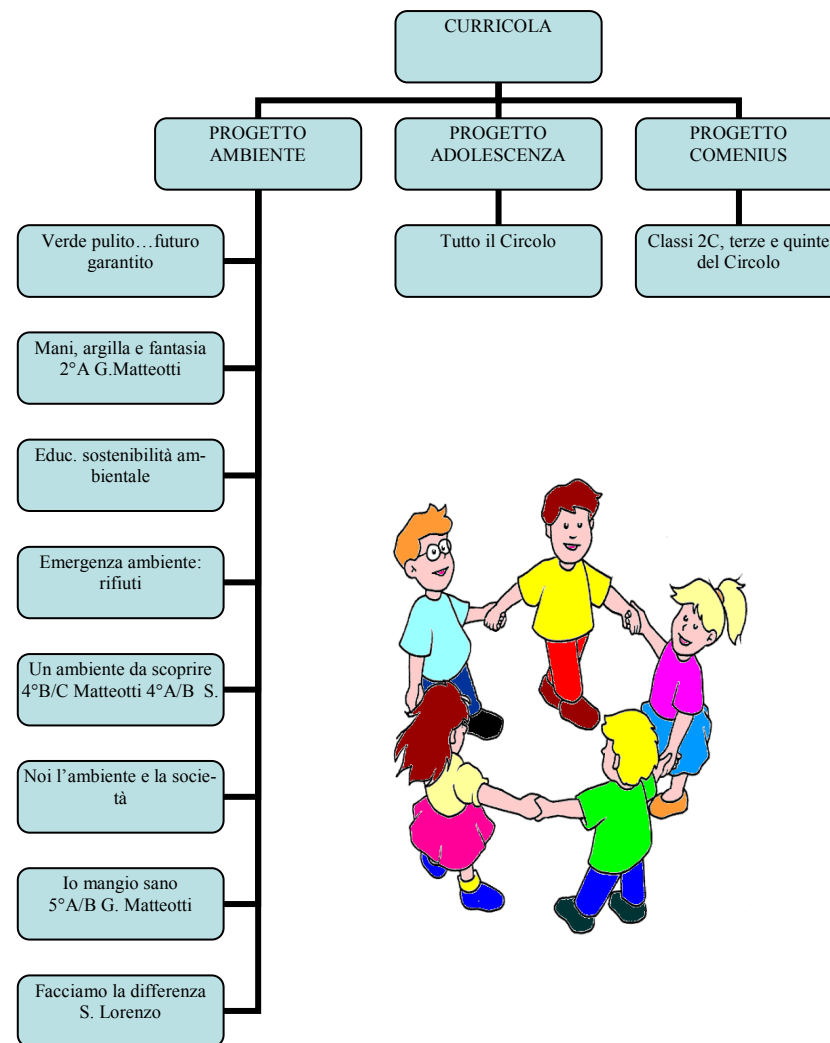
CURRICOLA

PROGETTO AMBIENTE

PROGETTO ADOLESCENZA

PROGETTO COMENIUS

Verde pulito…futuro garantito

Tutto il Circolo

Classi 2C, terze e quinte del Circolo

Mani, argilla e fantasia 2°A G.Matteotti

Educ. sostenibilità ambientale

Emergenza ambiente: rifiuti

Un ambiente da scoprire 4°B/C Matteotti 4°A/B S.

Noi l’ambiente e la società

Io mangio sano 5°A/B G. Matteotti

Facciamo la differenza S. Lorenzo